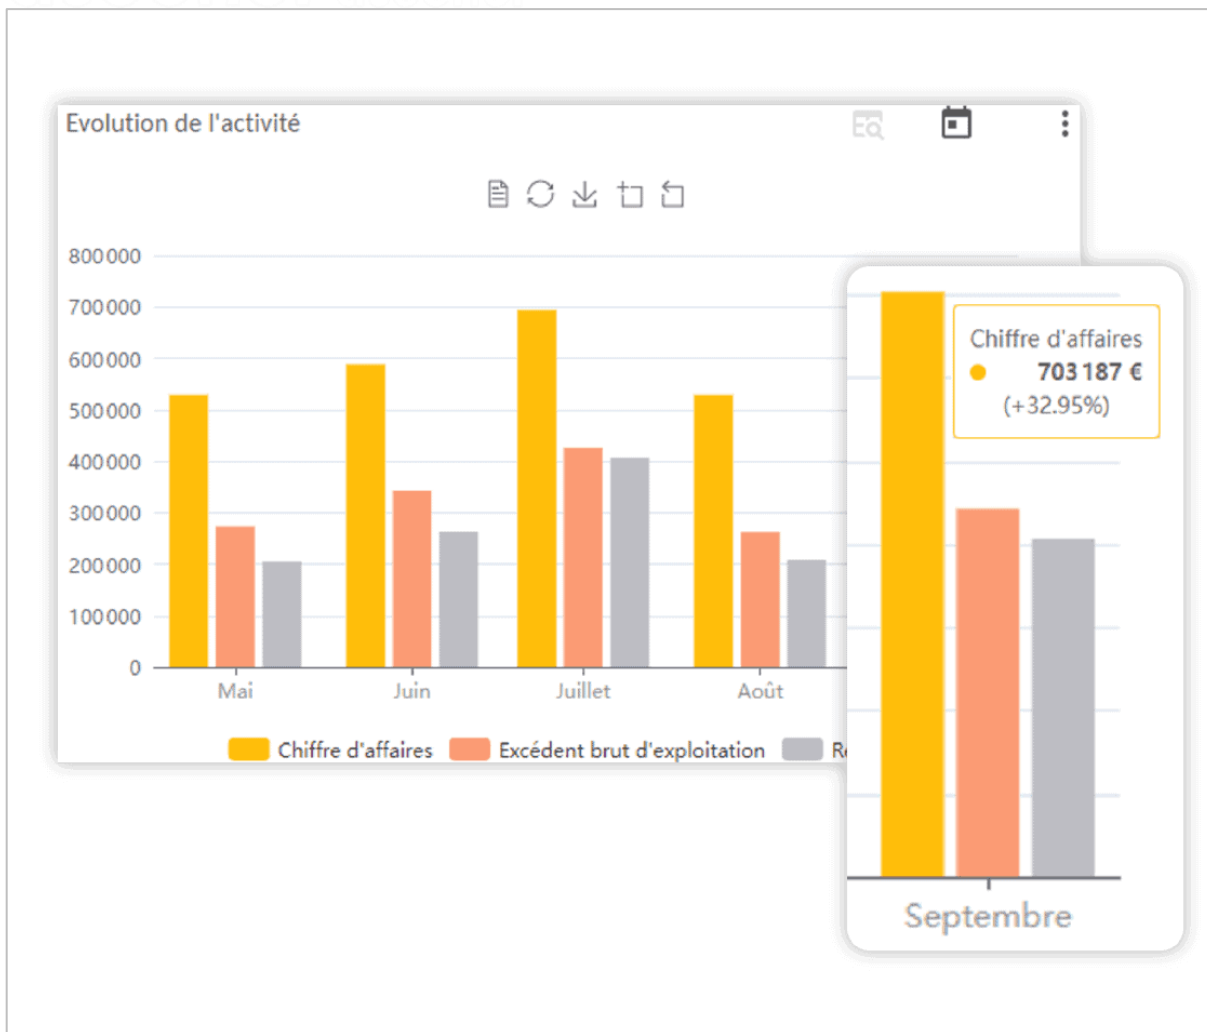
Evolution de l'activité

800 000
700 000
600 000
500 000
400 000
300 000
200 000
100 000
0

Mai
Juin
Juillet
Août

Chiffre d'affaires
Excédent brut d'exploitation
R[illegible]

Chiffre d'affaires
703 187 €
(+32.95%)

Septembre